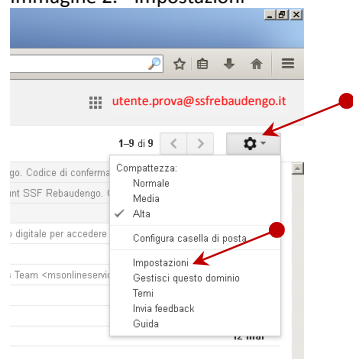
Immagine 2: Impostazioni

utente.prova@ssfrebaudengo.it

1–9 di 9

o. Codice di conferma

nt SSF Rebaudengo. (

o digitale per accedere

Team <msonlineservic

Compattezza:
Normale
Media
✓ Alta

Configura casella di posta

Impostazioni
Gestisci questo dominio
Temi
Invia feedback
Guida

12 mar